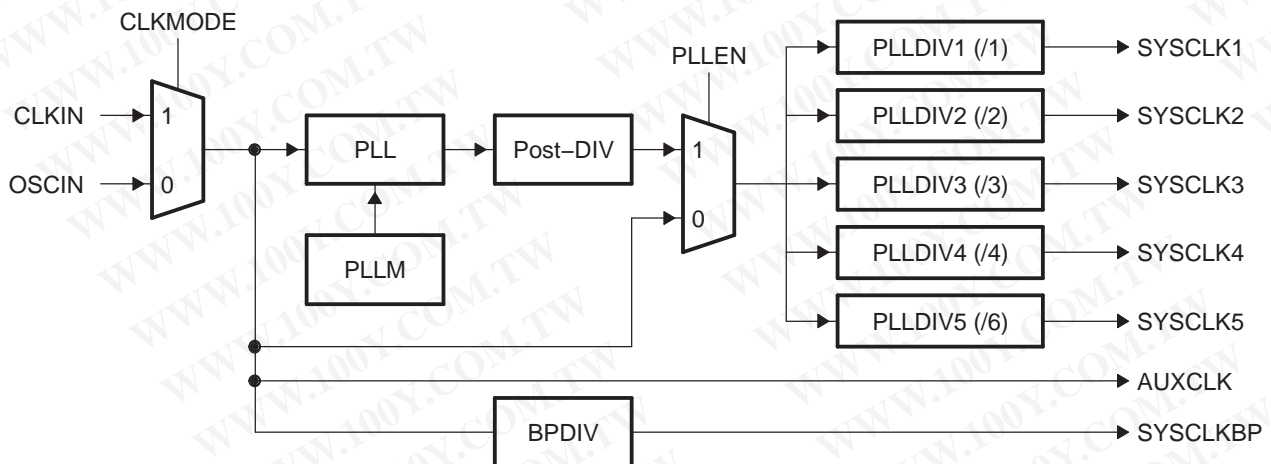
CLKMODE

CLKIN 1

OSCIN 0

PLL

PLLM

Post−DIV

PLLEN

1

0

PLLDIV1 (/1)

PLLDIV2 (/2)

PLLDIV3 (/3)

PLLDIV4 (/4)

PLLDIV5 (/6)

SYSCLK1

SYSCLK2

SYSCLK3

SYSCLK4

SYSCLK5

AUXCLK

BPDIV

SYSCLKBP

WWW.100Y.COM.TW